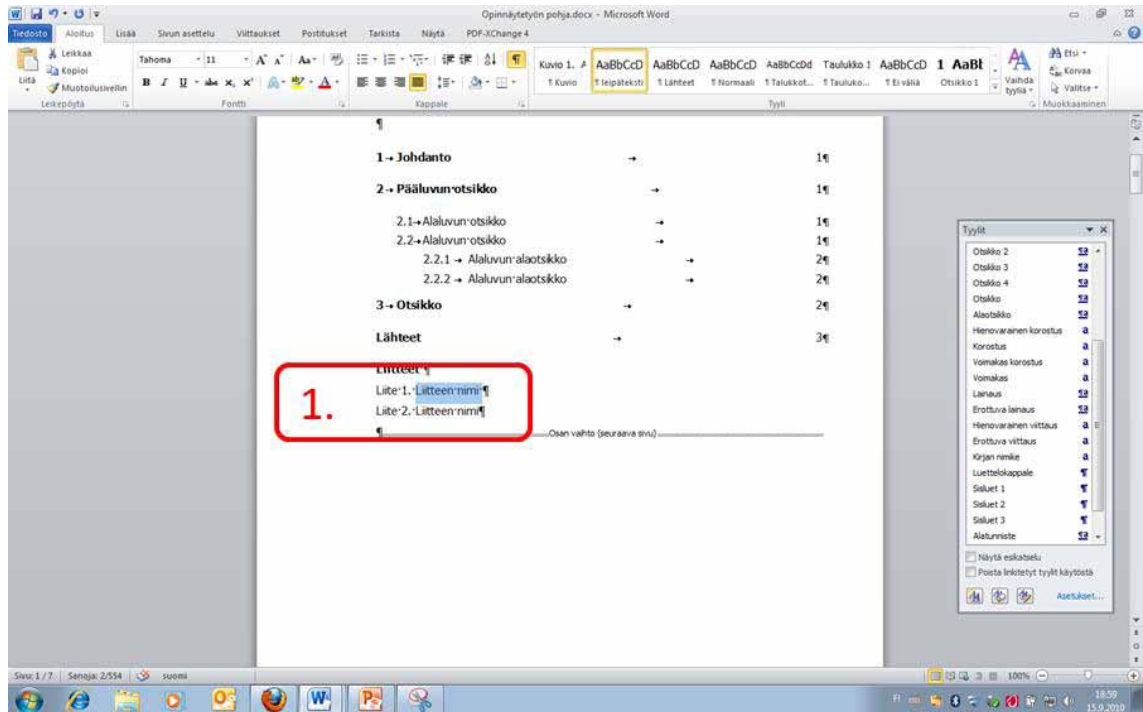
Opinnäytetyön pohja.docx - Microsoft Word

Tiedosto Aloitus Lisää Sivun asettelu Viittaukset Postitukset Tarkista Näytä PDF-XChange 4

Leikkaa
Kopioi
Liitä
Muotoilusivellin
Leikepöytä

Tahoma 11
Fontti

Kappale

Kuvio 1. A AaBbCcD AaBbCcD AaBbCcD AaBbCcDd Taulukko 1 AaBbCcD 1 AaBl
1 Kuvio ¶ leipäteksti ¶ Lähteet ¶ Normaali ¶ Taluksot... ¶ Tauluko... ¶ Ei väliä Otsikko 1
Vaihda tyylejä
Tyyli

Etsi
Korvaa
Valitse
Muokkaaminen

¶

1 → Johdanto → 1¶

2 → Pääluvun·otsikko → 1¶

2.1 → Alaluvun·otsikko → 1¶
2.2 → Alaluvun·otsikko → 1¶
2.2.1 → Alaluvun·alaotsikko → 2¶
2.2.2 → Alaluvun·alaotsikko → 2¶

3 → Otsikko → 2¶

Lähteet → 3¶

Liitteet ¶
Liite·1.·Liitteen·nimi¶
Liite·2.·Liitteen·nimi¶
¶ Osan vaihto (seuraava sivu)

1.

Tyylit
Otsikko 2
Otsikko 3
Otsikko 4
Otsikko
Alaotsikko
Hienovarainen korostus
Korostus
Voimakas korostus
Voimakas
Lainaus
Erottuva lainaus
Hienovarainen viittaus
Erottuva viittaus
Kirjan nimike
Luettelokappale
Sisluet 1
Sisluet 2
Sisluet 3
Alatunniste
Näytä esikatselu
Poista linkitetyt tyylit käytöstä
Asetukset...

Sivu: 1 / 7 Sanoja: 2/554 suomi
100%
18:59
15.9.2010